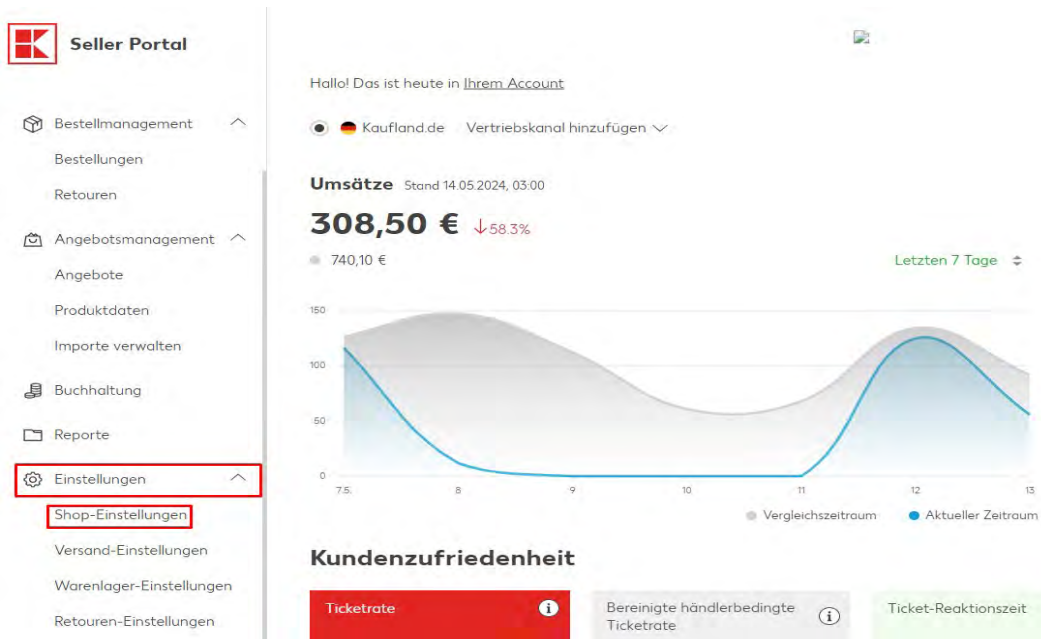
Seller Portal

Bestellmanagement
Bestellungen
Retouren
Angebotsmanagement
Angebote
Produktdaten
Importe verwalten
Buchhaltung
Reporte
Einstellungen
Shop-Einstellungen
Versand-Einstellungen
Warenlager-Einstellungen
Retouren-Einstellungen

Hallo! Das ist heute in Ihrem Account

Kaufland.de Vertriebskanal hinzufügen

Umsätze Stand 14.05.2024, 03:00

308,50 € ↓58.3%

740,10 €

Letzten 7 Tage

150
100
50
0
7.5. 8 9 10 11 12 13

Vergleichszeitraum Aktueller Zeitraum

Kundenzufriedenheit

Ticketrate
Bereinigte händlerbedingte Ticketrate
Ticket-Reaktionszeit